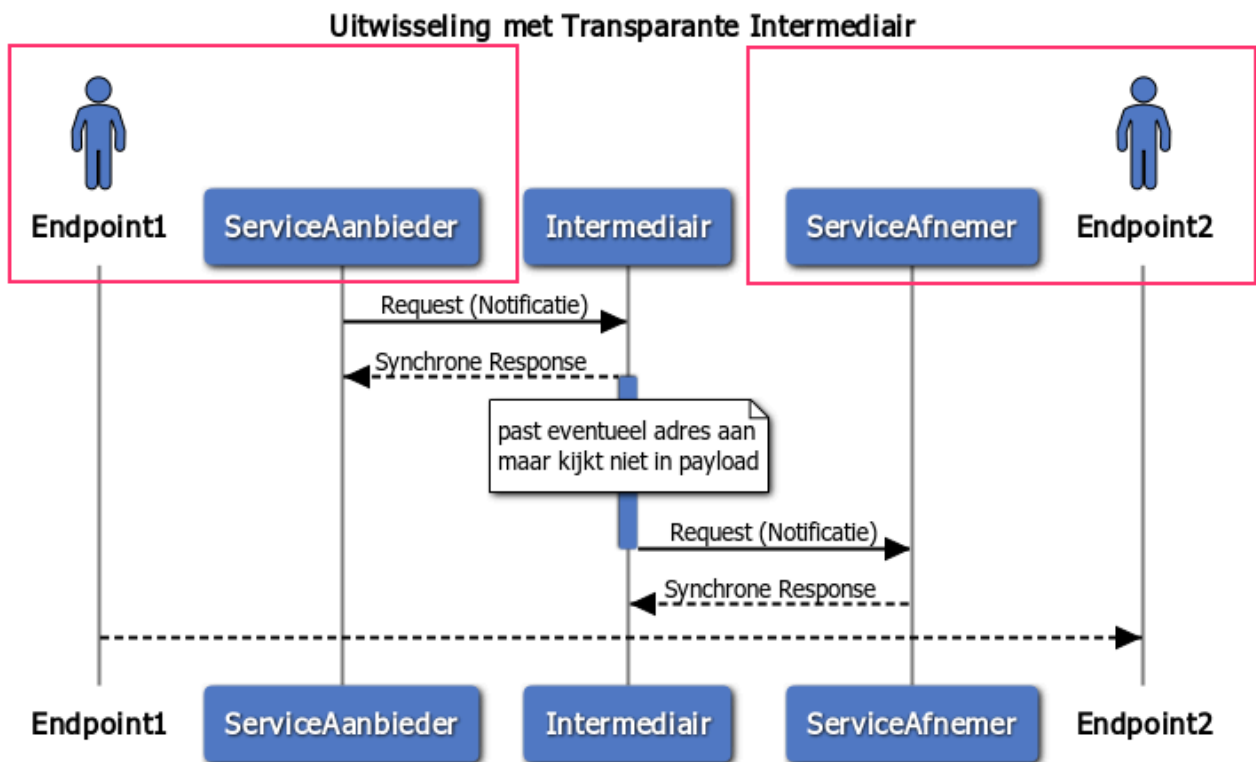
Uitwisseling met Transparante Intermediair

Endpoint1 ServiceAanbieder Intermediair ServiceAfnemer Endpoint2

Request (Notificatie)

Synchrone Response

past eventueel adres aan maar kijkt niet in payload

Request (Notificatie)

Synchrone Response

Endpoint1 ServiceAanbieder Intermediair ServiceAfnemer Endpoint2